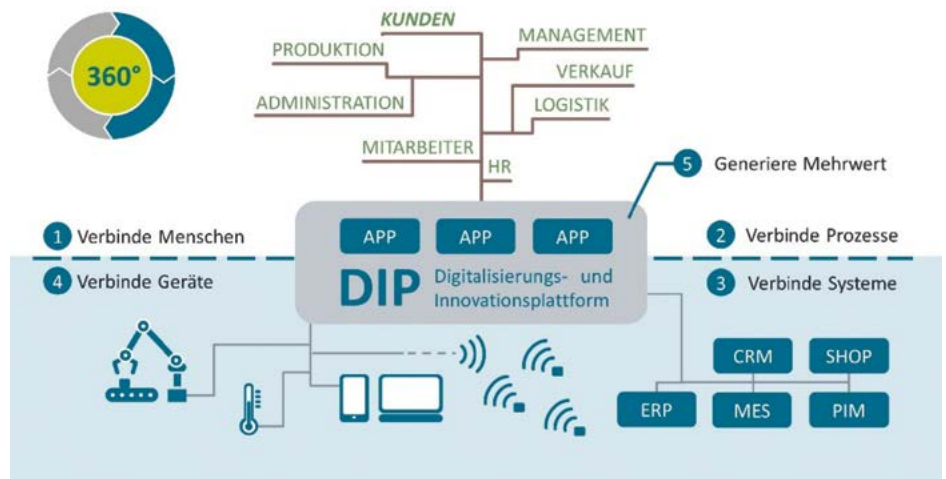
360°

KUNDEN
PRODUKTION
MANAGEMENT
VERKAUF
ADMINISTRATION
LOGISTIK
MITARBEITER
HR

5 Generiere Mehrwert

1 Verbinde Menschen
2 Verbinde Prozesse
4 Verbinde Geräte
3 Verbinde Systeme

APP APP APP

DIP Digitalisierungs- und Innovationsplattform

CRM SHOP
ERP MES PIM